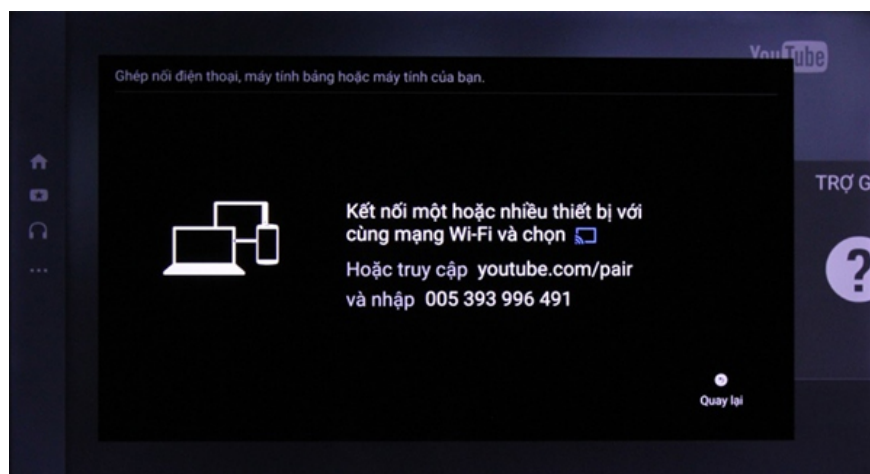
YouTube

Ghép nối điện thoại, máy tính bảng hoặc máy tính của bạn.

Kết nối một hoặc nhiều thiết bị với cùng mạng Wi-Fi và chọn

Hoặc truy cập youtube.com/pair và nhập 005 393 996 491

Quay lại

TRỢ G

?